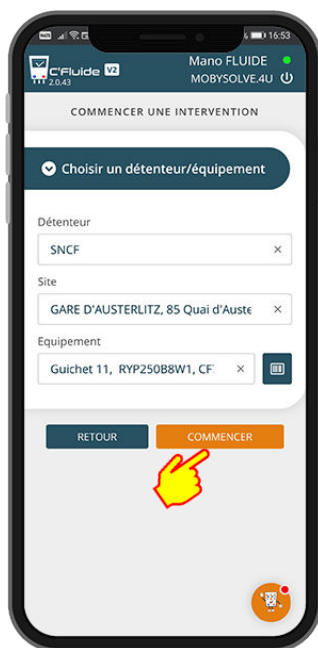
16:53

C'Fluide V2
2.0.43

Mano FLUIDE
MOBYSOLVE.4U

COMMENCER UNE INTERVENTION

Choisir un détenteur/équipement

Détenteur
SNCF ×

Site
GARE D'AUSTERLITZ, 85 Quai d'Auste ×

Equipement
Guichet 11, RYP250B8W1, CF ×

RETOUR
COMMENCER